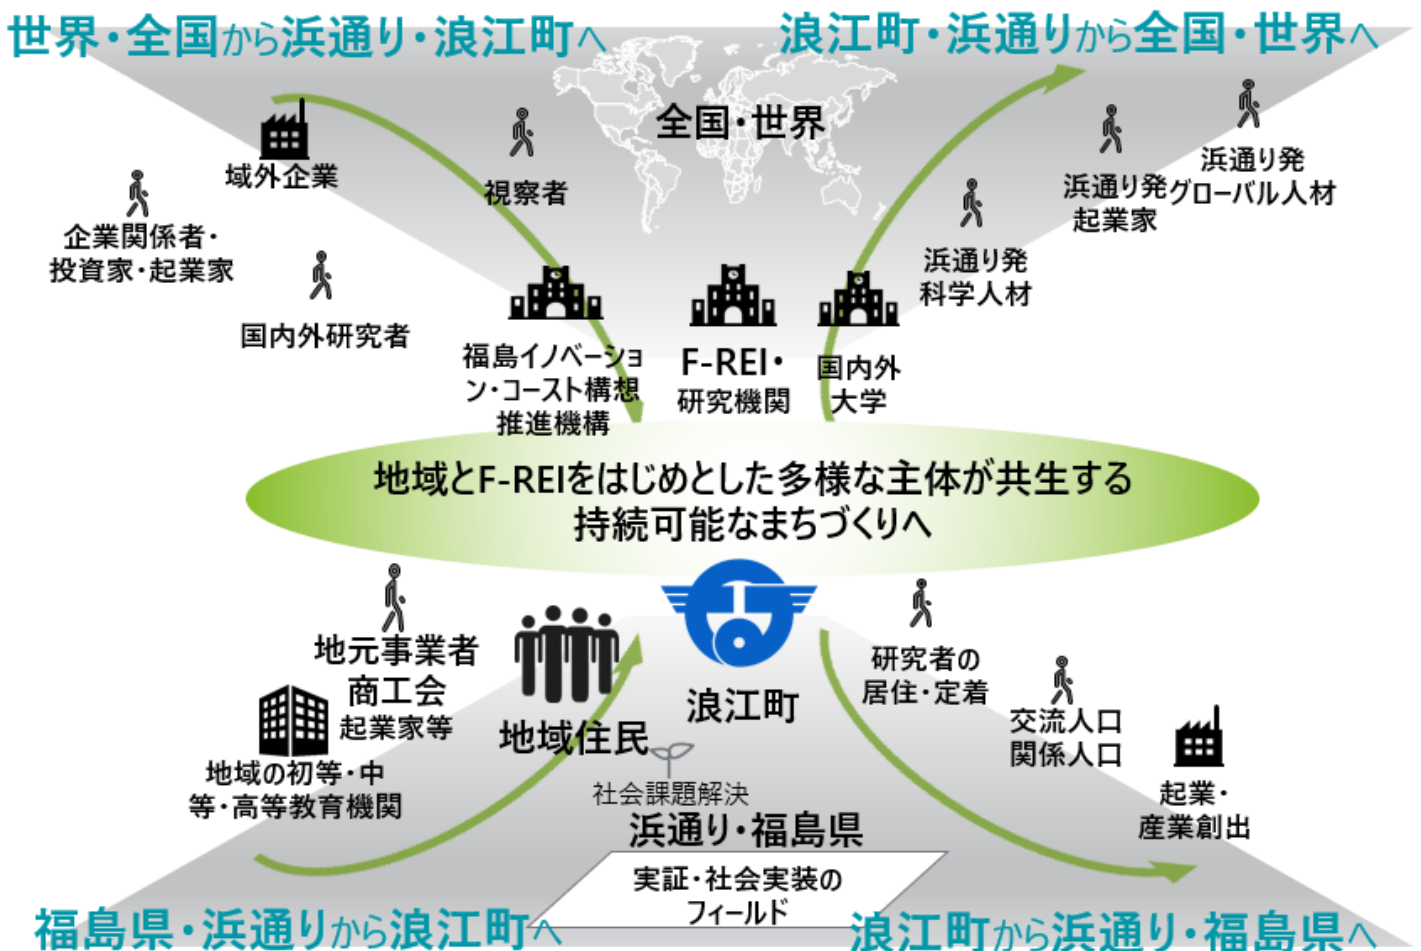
世界・全国から浜通り・浪江町へ

浪江町・浜通りから全国・世界へ

全国・世界

域外企業

視察者

企業関係者・投資家・起業家

国内外研究者

浜通り発起業家

浜通り発グローバル人材

浜通り発科学人材

福島イノベーション・コースト構想推進機構

F-REI・研究機関

国内外大学

地域とF-REIをはじめとした多様な主体が共生する持続可能なまちづくりへ

地元事業者商工会起業家等

地域の初等・中等・高等教育機関

地域住民

浪江町

研究者の居住・定着

交流人口関係人口

起業・産業創出

社会課題解決

浜通り・福島県

実証・社会実装のフィールド

福島県・浜通りから浪江町へ

浪江町から浜通り・福島県へ